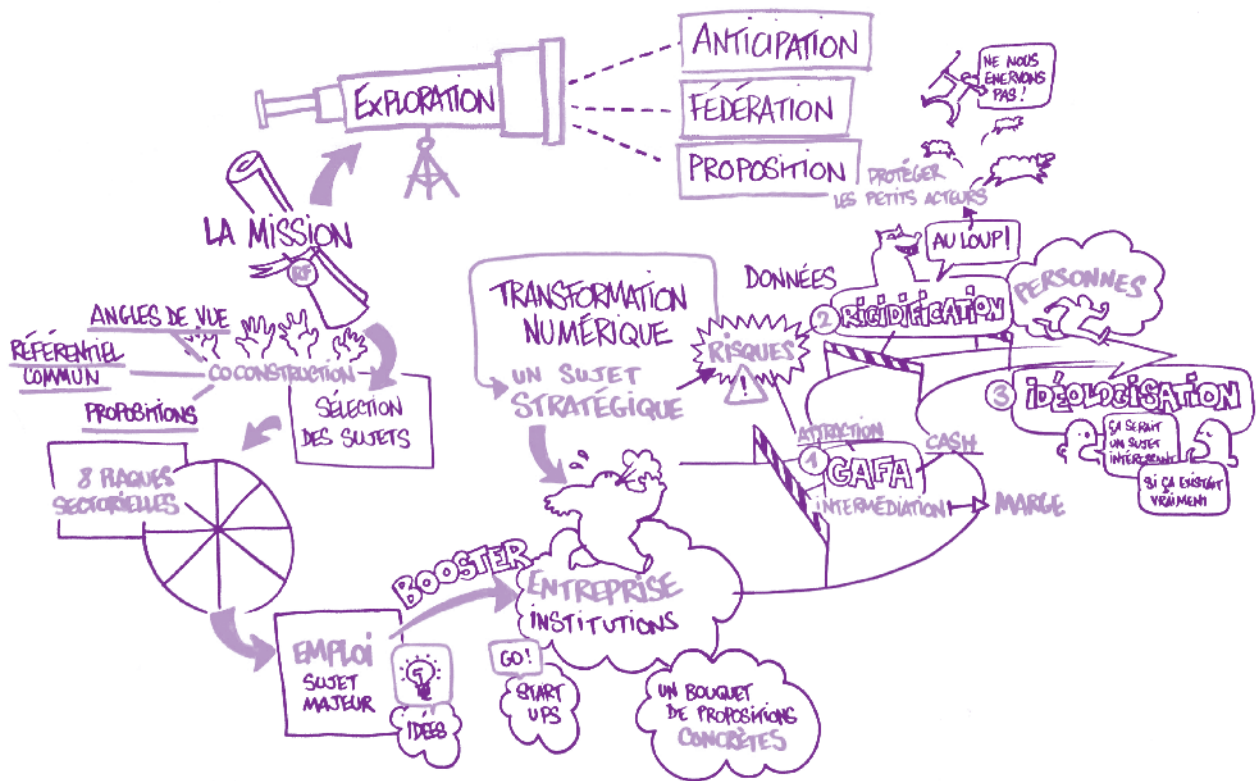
EXPLORATION

ANTICIPATION

FÉDÉRATION

PROPOSITION

NE NOUS ÉNERVONS PAS !

PROTÉGER LES PETITS ACTEURS

LA MISSION

RF

AU LOUP !

DONNÉES

TRANSFORMATION NUMÉRIQUE

UN SUJET STRATÉGIQUE

RISQUES

!

2 RIGIDIFICATION

PERSONNES

ANGLES DE VUE

RÉFÉRENTIEL COMMUN

CO CONSTRUCTION

PROPOSITIONS

SÉLECTION DES SUJETS

3 IDÉOLOGISATION

ÇA SERAIT UN SUJET INTÉRESSANT

SI ÇA EXISTAIT VRAIMENT

ATTRACTION

CASH

1 GAFA

INTERMÉDIATION

MARGE

8 RAQUES SECTORIELLES

BOOSTER

ENTREPRISE

INSTITUTIONS

EMPLOI

SUJET MAJEUR

IDÉES

GO!

START UPS

UN BOUQUET DE PROPOSITIONS CONCRÈTES